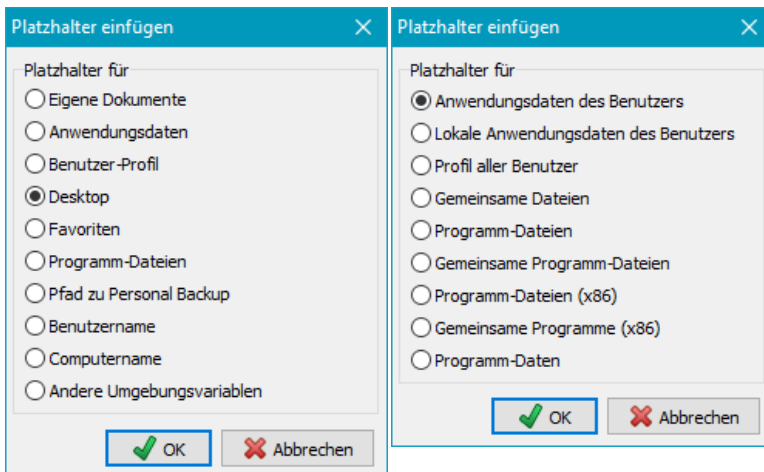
Platzhalter einfügen

Platzhalter für

Eigene Dokumente

Anwendungsdaten

Benutzer-Profil

Desktop

Favoriten

Programm-Dateien

Pfad zu Personal Backup

Benutzername

Computername

Andere Umgebungsvariablen

OK

Abbrechen

Platzhalter einfügen

Platzhalter für

Anwendungsdaten des Benutzers

Lokale Anwendungsdaten des Benutzers

Profil aller Benutzer

Gemeinsame Dateien

Programm-Dateien

Gemeinsame Programm-Dateien

Programm-Dateien (x86)

Gemeinsame Programme (x86)

Programm-Daten

OK

Abbrechen